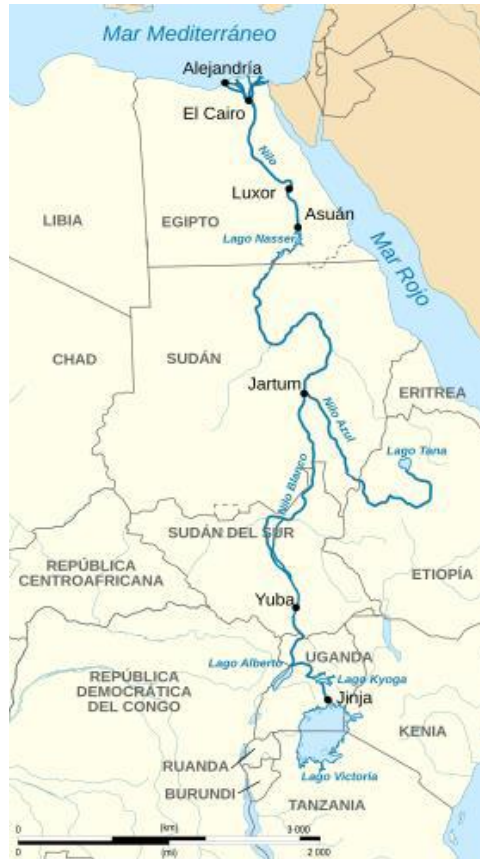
Mar Mediterráneo
Alejandría
El Cairo
Nilo
Luxor
Asuán
LIBIA
EGIPTO
Lago Nasser
Mar Rojo
CHAD
SUDÁN
Jartum
ERITREA
Nilo Azul
Lago Tana
Nilo Blanco
SUDÁN DEL SUR
REPÚBLICA CENTROAFRICANA
ETIOPÍA
Yuba
UGANDA
Lago Alberto
Lago Kyoga
Jinja
REPÚBLICA DEMOCRÁTICA DEL CONGO
KENIA
RUANDA
BURUNDI
Lago Victoria
TANZANIA
0 (km) 1 000
0 (mi) 2 000